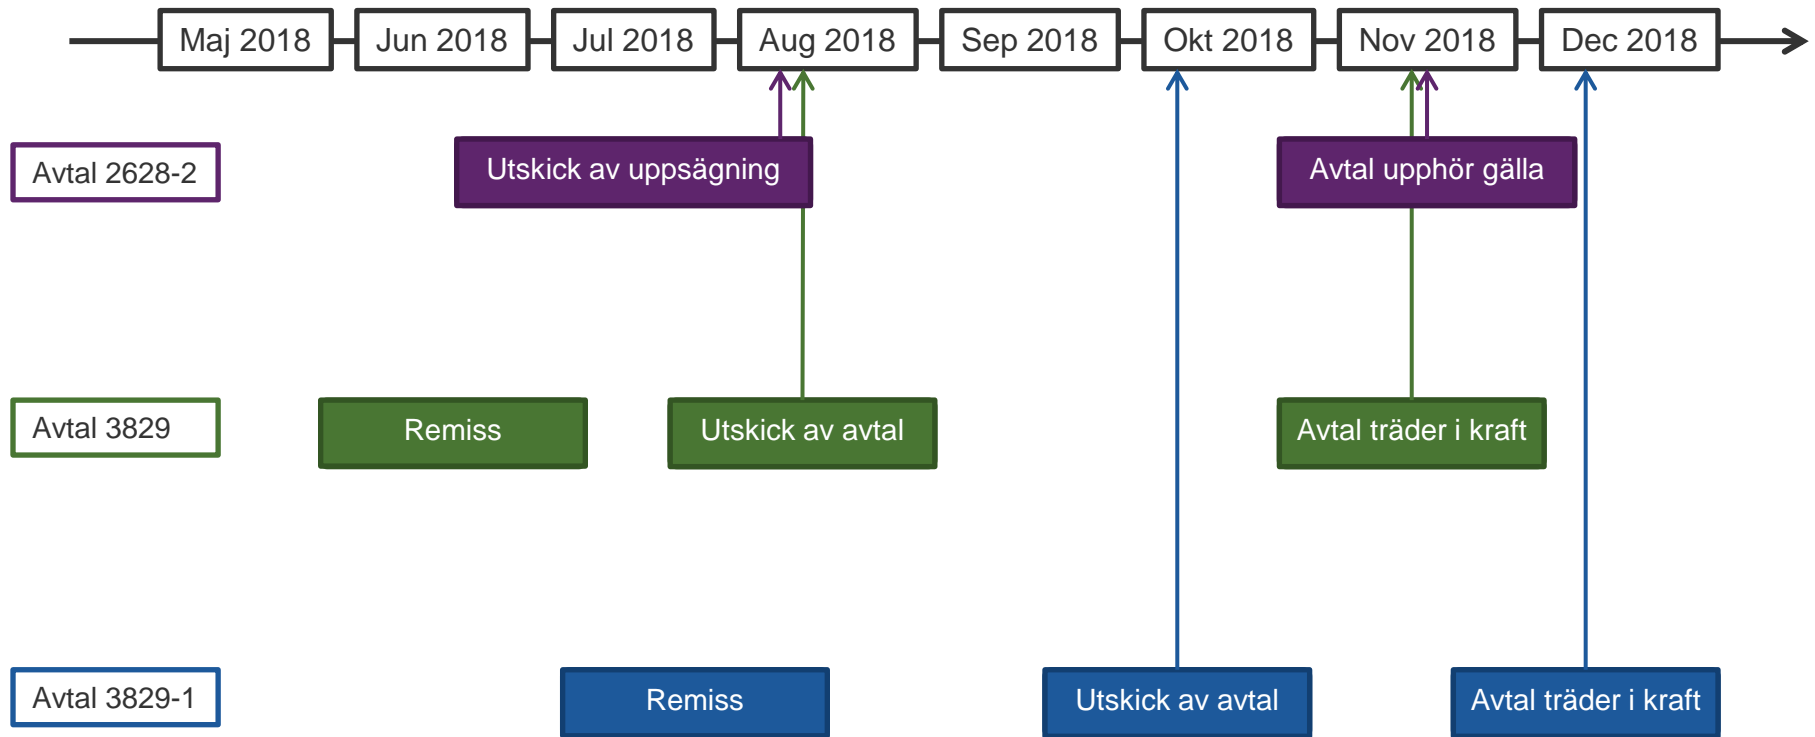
Maj 2018 Jun 2018 Jul 2018 Aug 2018 Sep 2018 Okt 2018 Nov 2018 Dec 2018

Avtal 2628-2
Utskick av uppsägning
Avtal upphör gälla

Avtal 3829
Remiss
Utskick av avtal
Avtal träder i kraft

Avtal 3829-1
Remiss
Utskick av avtal
Avtal träder i kraft